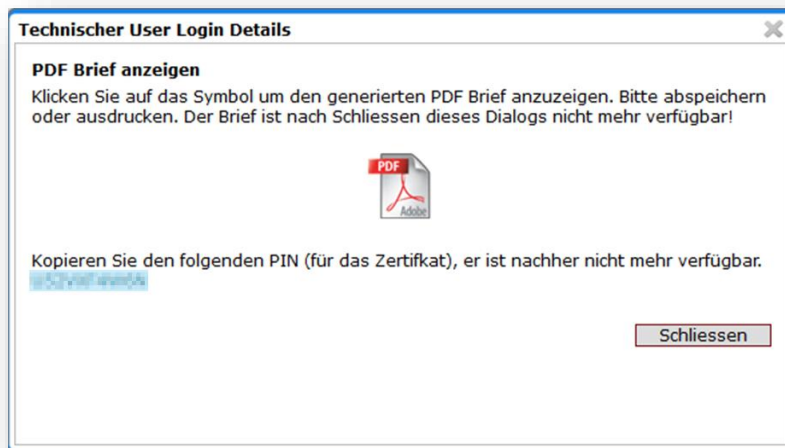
Technischer User Login Details

PDF Brief anzeigen

Klicken Sie auf das Symbol um den generierten PDF Brief anzuzeigen. Bitte abspeichern oder ausdrucken. Der Brief ist nach Schliessen dieses Dialogs nicht mehr verfügbar!

PDF

Adobe

Kopieren Sie den folgenden PIN (für das Zertifkat), er ist nachher nicht mehr verfügbar.
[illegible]

Schliessen